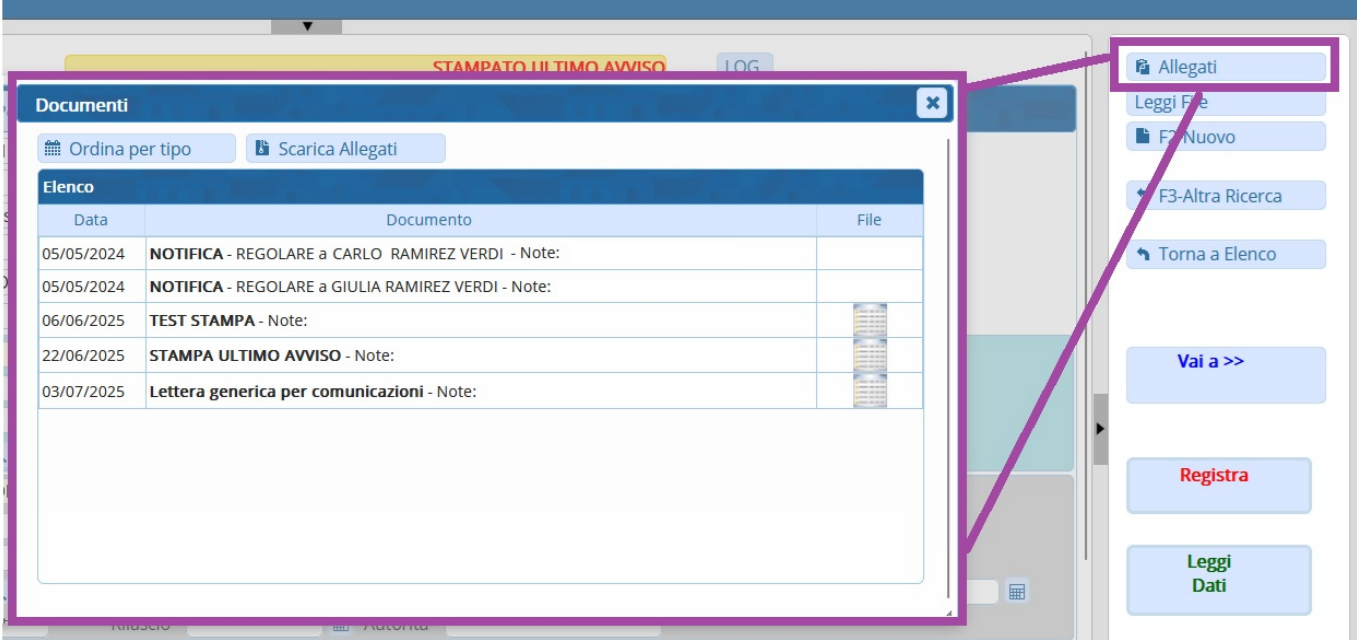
STAMPATO ULTIMO AVVISO

LOG

Documenti

Ordina per tipo

Scarica Allegati

Elenco

| Data | Documento | File |
|---|---|---|
| 05/05/2024 | **NOTIFICA** - REGOLARE a CARLO RAMIREZ VERDI - Note: | |
| 05/05/2024 | **NOTIFICA** - REGOLARE a GIULIA RAMIREZ VERDI - Note: | |
| 06/06/2025 | **TEST STAMPA** - Note: | |
| 22/06/2025 | **STAMPA ULTIMO AVVISO** - Note: | |
| 03/07/2025 | **Lettera generica per comunicazioni** - Note: | |

Allegati

Leggi F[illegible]e

F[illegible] Nuovo

F3-Altra Ricerca

Torna a Elenco

Vai a >>

Registra

Leggi Dati

Rilascio

Autorità